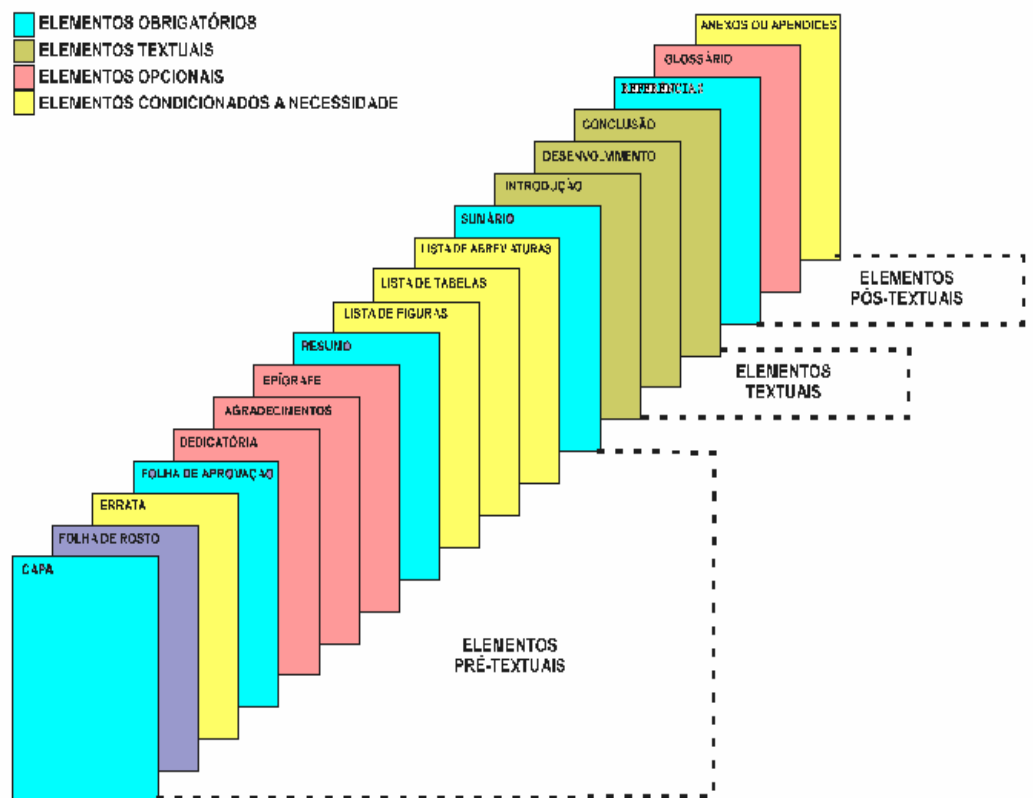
ELEMENTOS OBRIGATÓRIOS
ELEMENTOS TEXTUAIS
ELEMENTOS OPCIONAIS
ELEMENTOS CONDICIONADOS A NECESSIDADE

ANEXOS OU APENDICES
GLOSSÁRIO
REFERENCIAS
CONCLUSÃO
DESENVOLVIMENTO
INTRODUÇÃO
SUMÁRIO
LISTA DE ABREVIATURAS
LISTA DE TABELAS
LISTA DE FIGURAS
RESUMO
EPÍGRAFE
AGRADECIMENTOS
DEDICATÓRIA
FOLHA DE APROVAÇÃO
ERRATA
FOLHA DE ROSTO
CAPA

ELEMENTOS PÓS-TEXTUAIS

ELEMENTOS TEXTUAIS

ELEMENTOS PRÉ-TEXTUAIS